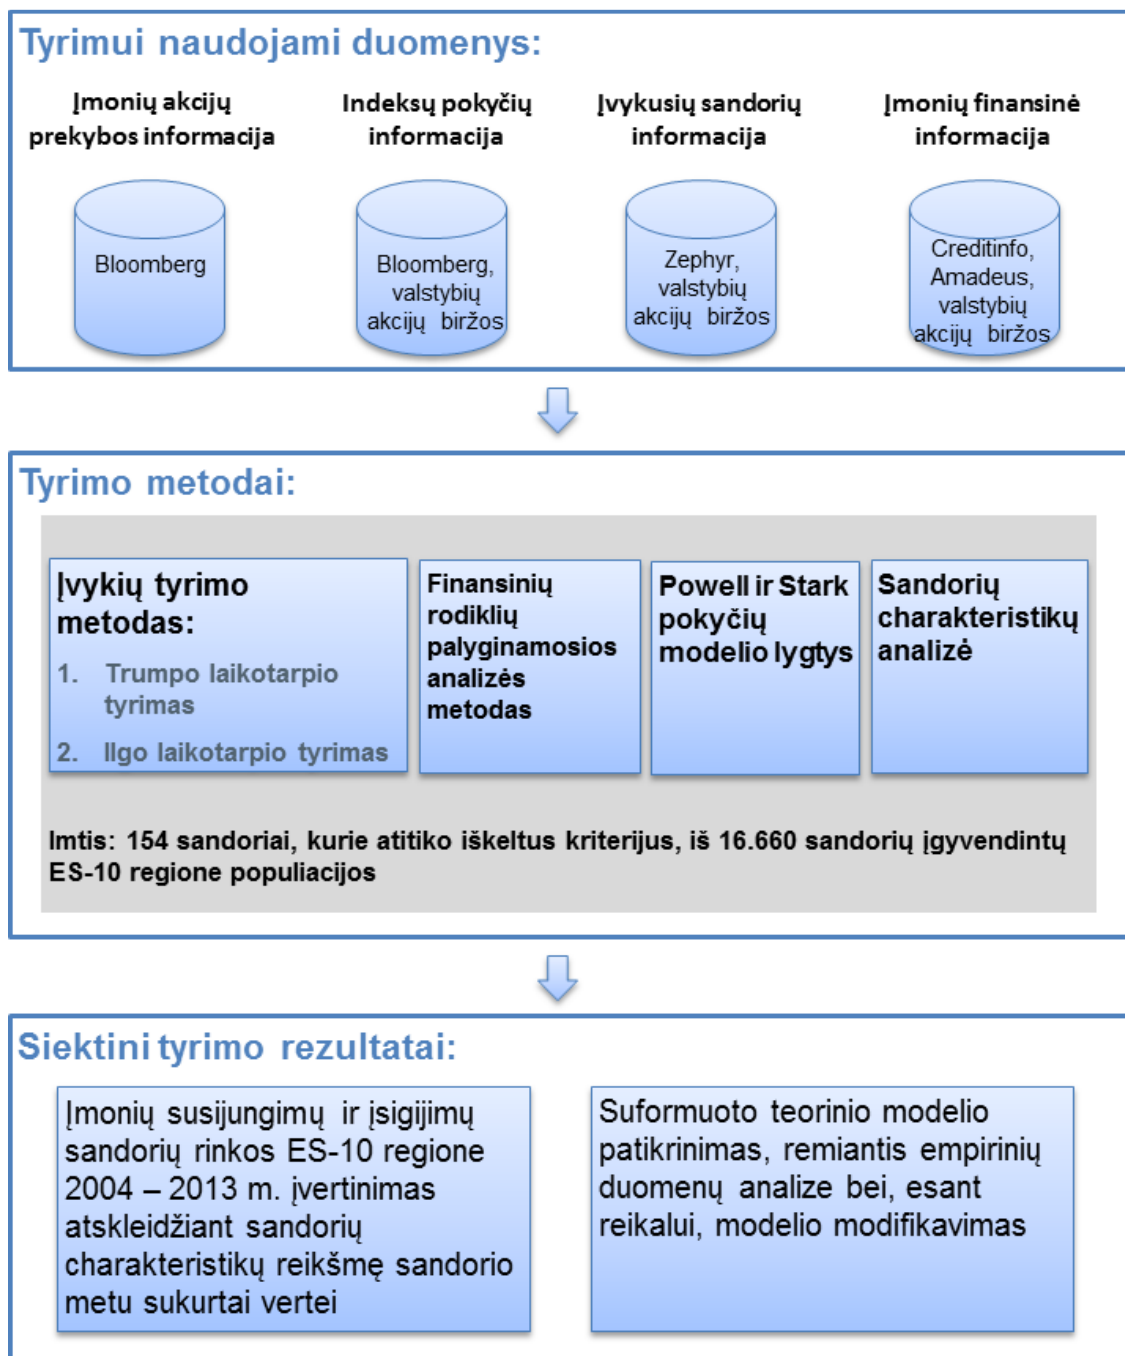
Tyrimui naudojami duomenys:

Įmonių akcijų prekybos informacija

Bloomberg

Indeksų pokyčių informacija

Bloomberg, valstybių akcijų biržos

Įvykusių sandorių informacija

Zephyr, valstybių akcijų biržos

Įmonių finansinė informacija

Creditinfo, Amadeus, valstybių akcijų biržos

Tyrimo metodai:

Įvykių tyrimo metodas:

1. Trumpo laikotarpio tyrimas

2. Ilgo laikotarpio tyrimas

Finansinių rodiklių palyginamosios analizės metodas

Powell ir Stark pokyčių modelio lygtys

Sandorių charakteristikų analizė

Imtis: 154 sandoriai, kurie atitiko iškeltus kriterijus, iš 16.660 sandorių įgyvendintų ES-10 regione populiacijos

Siektini tyrimo rezultatai:

Įmonių susijungimų ir įsigijimų sandorių rinkos ES-10 regione 2004 – 2013 m. įvertinimas atskleidžiant sandorių charakteristikų reikšmę sandorio metu sukurtai vertei

Suformuoto teorinio modelio patikrinimas, remiantis empirinių duomenų analize bei, esant reikalui, modelio modifikavimas